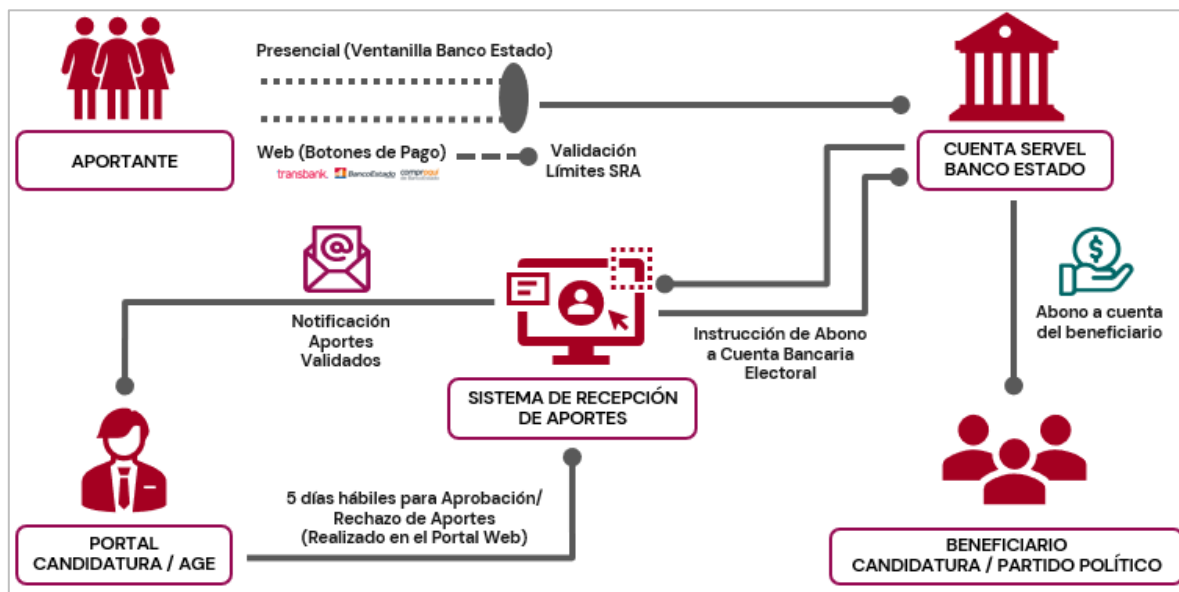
Presencial (Ventanilla Banco Estado)

APORTANTE

Web (Botones de Pago)

transbank. BancoEstado compraquí

Validación Límites SRA

CUENTA SERVEL BANCO ESTADO

Notificación Aportes Validados

Instrucción de Abono a Cuenta Bancaria Electoral

Abono a cuenta del beneficiario

SISTEMA DE RECEPCIÓN DE APORTES

5 días hábiles para Aprobación/ Rechazo de Aportes (Realizado en el Portal Web)

PORTAL CANDIDATURA / AGE

BENEFICIARIO CANDIDATURA / PARTIDO POLÍTICO